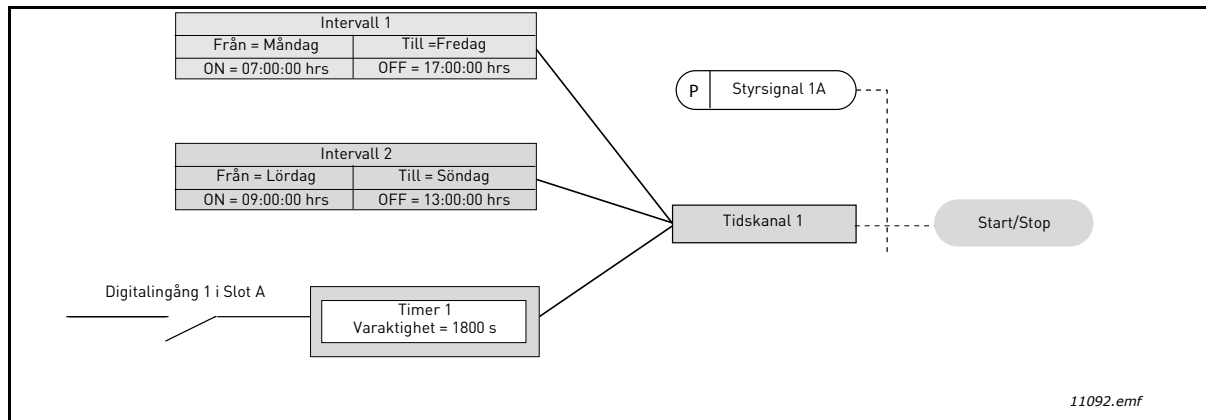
| Intervall 1 | |
|---|---|
| Från = Måndag | Till =Fredag |
| ON = 07:00:00 hrs | OFF = 17:00:00 hrs |

| Intervall 2 | |
|---|---|
| Från = Lördag | Till = Söndag |
| ON = 09:00:00 hrs | OFF = 13:00:00 hrs |

P Styrsignal 1A

Tidskanal 1

Start/Stop

Digitalingång 1 i Slot A

Timer 1
Varaktighet = 1800 s

11092.emf